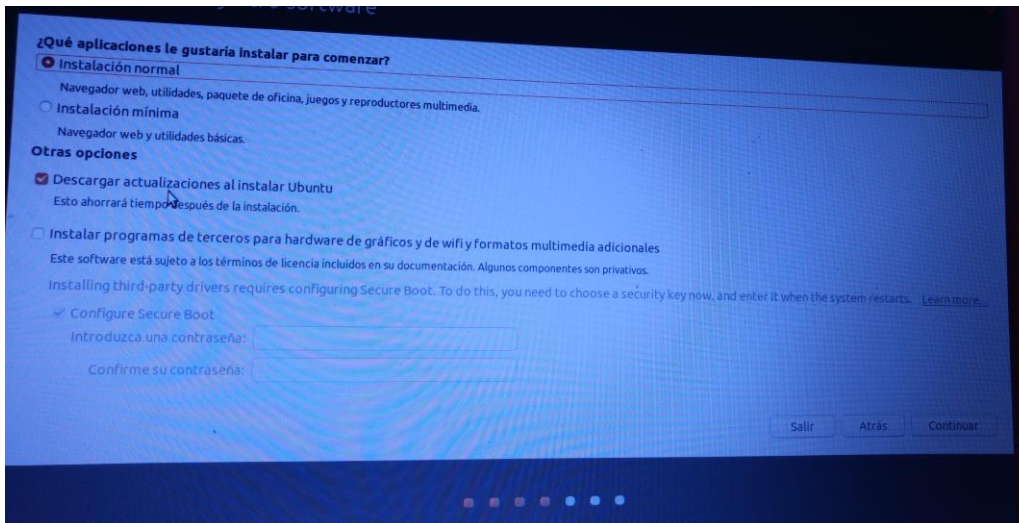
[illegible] software

¿Qué aplicaciones le gustaría instalar para comenzar?

Instalación normal

Navegador web, utilidades, paquete de oficina, juegos y reproductores multimedia.

Instalación mínima

Navegador web y utilidades básicas.

Otras opciones

Descargar actualizaciones al instalar Ubuntu

Esto ahorrará tiempo después de la instalación.

Instalar programas de terceros para hardware de gráficos y de wifi y formatos multimedia adicionales

Este software está sujeto a los términos de licencia incluidos en su documentación. Algunos componentes son privativos.

Installing third-party drivers requires configuring Secure Boot. To do this, you need to choose a security key now, and enter it when the system restarts. Learn more...

Configure Secure Boot

Introduzca una contraseña:

Confirme su contraseña:

Salir Atrás Continuar